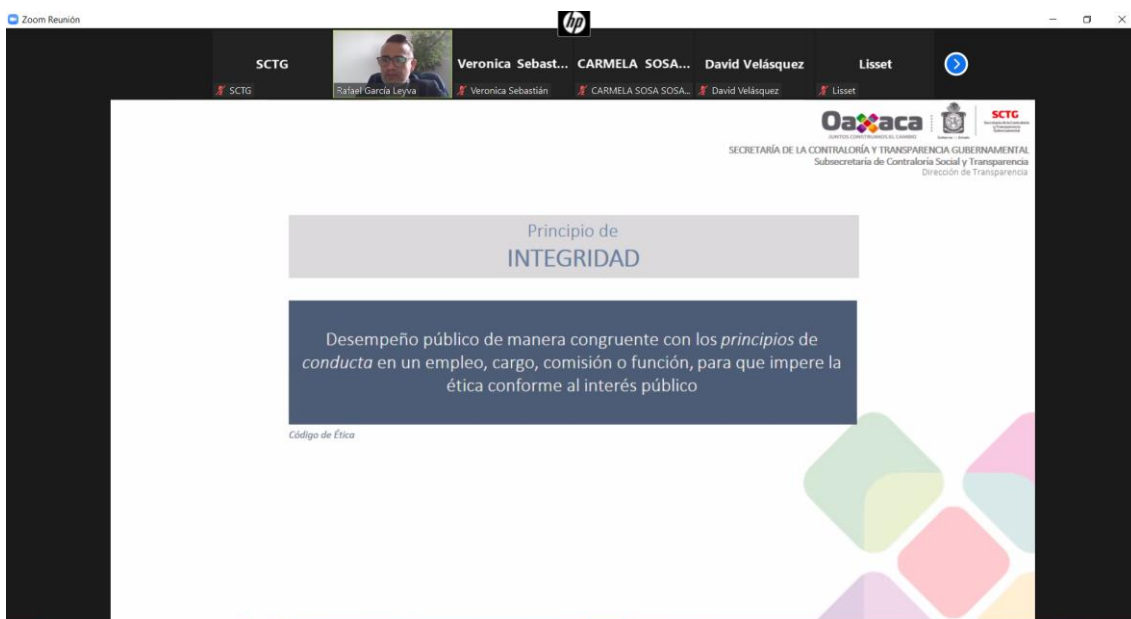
Zoom Reunión

hp

SCTG
SCTG

Rafael García Leyva

Veronica Sebast...
Veronica Sebastián

CARMELA SOSA...
CARMELA SOSA SOSA...

David Velásquez
David Velásquez

Lisset
Lisset

Oaxaca
JUNTOS CONSTRUIMOS EL CAMBIO

SCTG

SECRETARÍA DE LA CONTRALORÍA Y TRANSPARENCIA GUBERNAMENTAL
Subsecretaría de Contraloría Social y Transparencia
Dirección de Transparencia

Principio de
INTEGRIDAD

Desempeño público de manera congruente con los *principios de conducta* en un empleo, cargo, comisión o función, para que impere la ética conforme al interés público

Código de Ética